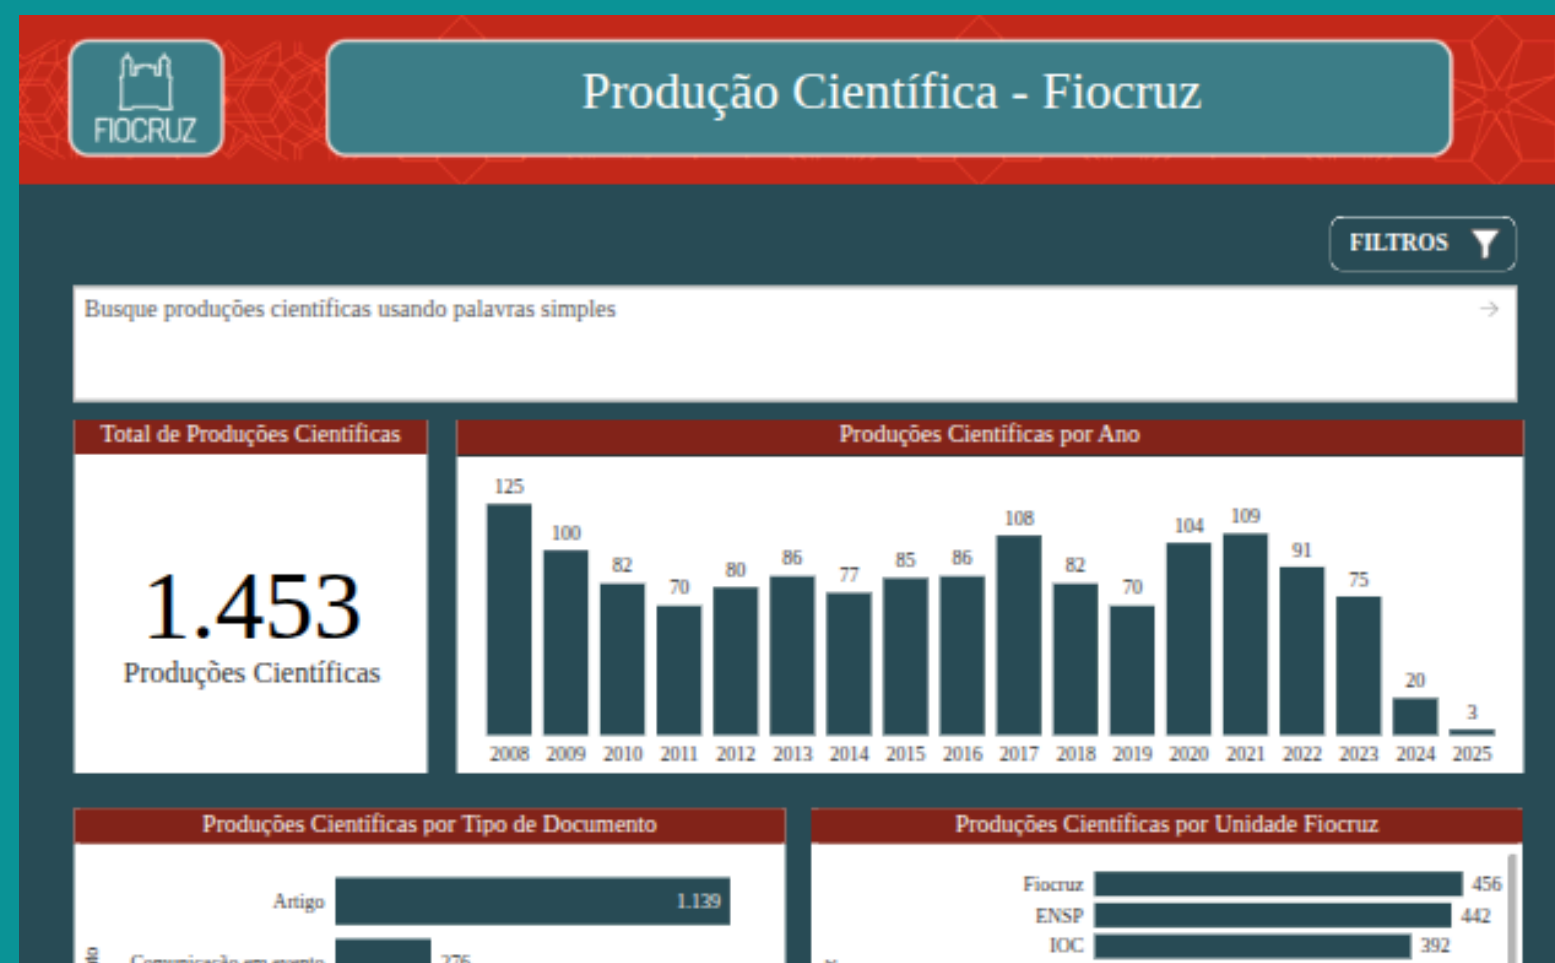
FIOCRUZ

Produção Científica - Fiocruz

FILTROS

Busque produções científicas usando palavras simples

Total de Produções Científicas

1.453
Produções Científicas

Produções Científicas por Ano

| 2008 | 2009 | 2010 | 2011 | 2012 | 2013 | 2014 | 2015 | 2016 | 2017 | 2018 | 2019 | 2020 | 2021 | 2022 | 2023 | 2024 | 2025 |
|---|---|---|---|---|---|---|---|---|---|---|---|---|---|---|---|---|---|
| 125 | 100 | 82 | 70 | 80 | 86 | 77 | 85 | 86 | 108 | 82 | 70 | 104 | 109 | 91 | 75 | 20 | 3 |

Produções Científicas por Tipo de Documento

Artigo 1.139
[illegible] 276

Produções Científicas por Unidade Fiocruz

Fiocruz 456
ENSP 442
IOC 392